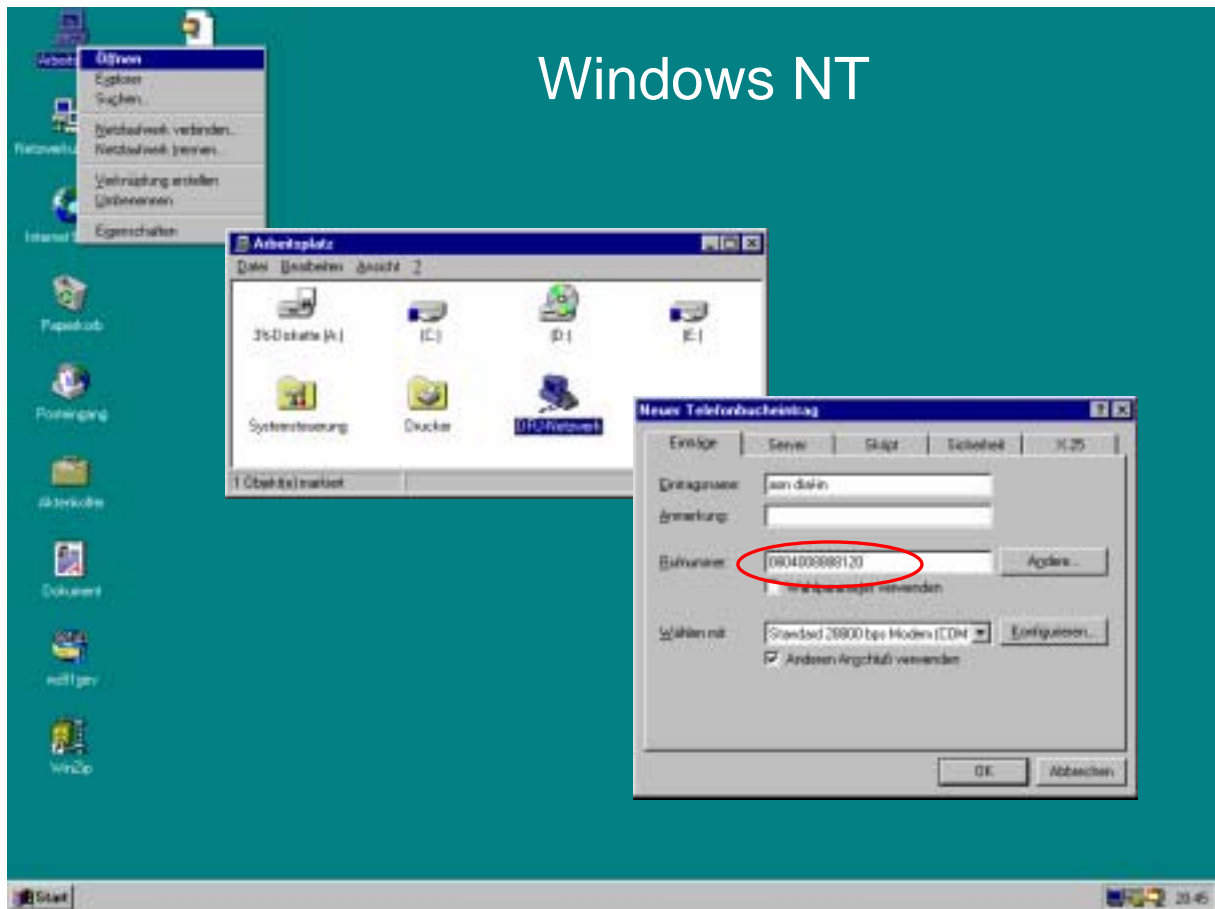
Windows NT

Arbeitsplatz
Öffnen
Explorer
Suchen...
Netzlaufwerk verbinden...
Netzlaufwerk trennen...
Verknüpfung erstellen
Umbenennen
Eigenschaften

Netzwerkum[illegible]
Internet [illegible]
Papierkorb
Posteingang
Aktenkoffer
Dokument
ws_ftp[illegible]
WinZip

Arbeitsplatz
Datei Bearbeiten Ansicht ?
3½-Diskette (A:)
(C:)
(D:)
(E:)
Systemsteuerung
Drucker
DFÜ-Netzwerk
1 Objekt(e) markiert

Neuer Telefonbucheintrag
Einträge
Server
Skript
Sicherheit
X.25
Eintragsname: asn dialin
Anmerkung:
Rufnummer: 0804008888120
Ändern...
Wählparameter verwenden
Wählen mit: Standard 28800 bps Modem (COM
Konfigurieren...
Anderen Anschluß verwenden
OK
Abbrechen

Start
20:45